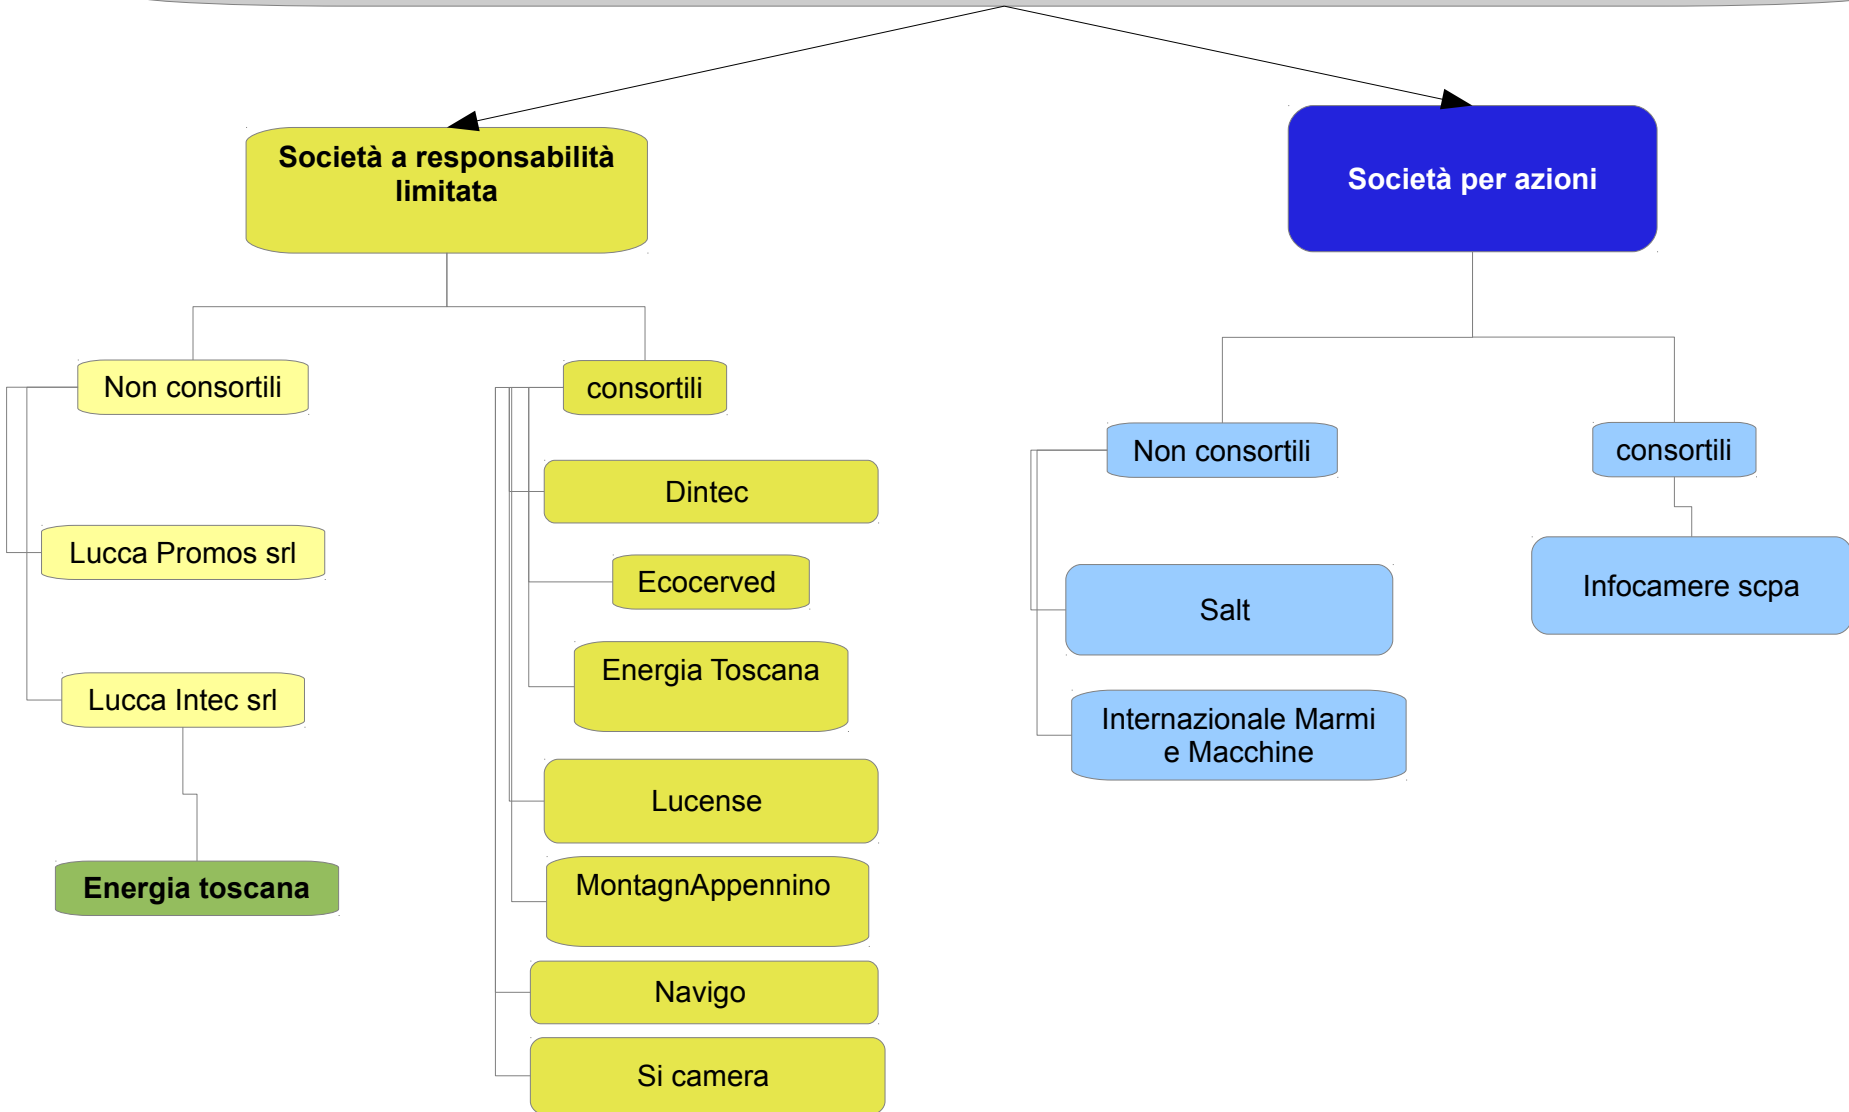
Società a responsabilità limitata

Società per azioni

Non consortili

consortili

Lucca Promos srl

Lucca Intec srl

Energia toscana

Dintec

Ecocerved

Energia Toscana

Lucense

MontagnAppennino

Navigo

Si camera

Non consortili

consortili

Salt

Internazionale Marmi e Macchine

Infocamere scpa